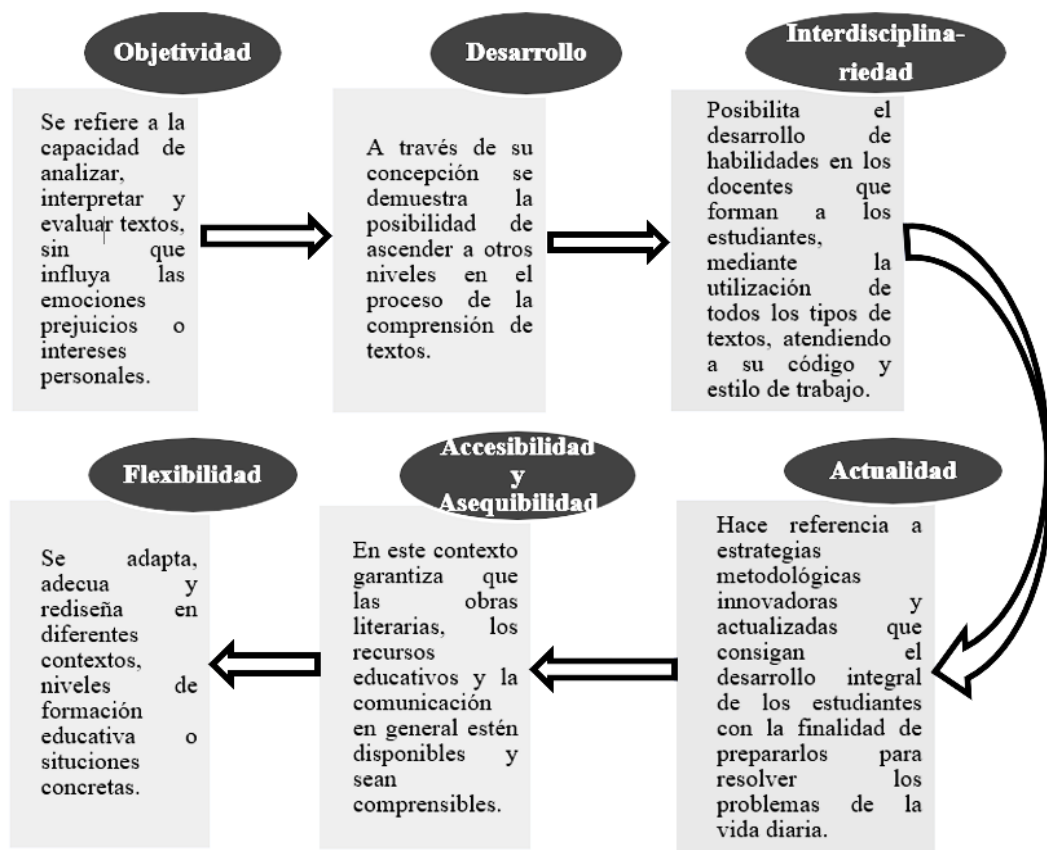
Objetividad

Se refiere a la capacidad de analizar, interpretar y evaluar textos, sin que influya las emociones prejuicios o intereses personales.

Desarrollo

A través de su concepción se demuestra la posibilidad de ascender a otros niveles en el proceso de la comprensión de textos.

Interdisciplinariedad

Posibilita el desarrollo de habilidades en los docentes que forman a los estudiantes, mediante la utilización de todos los tipos de textos, atendiendo a su código y estilo de trabajo.

Flexibilidad

Se adapta, adecua y rediseña en diferentes contextos, niveles de formación educativa o situciones concretas.

Accesibilidad y Asequibilidad

En este contexto garantiza que las obras literarias, los recursos educativos y la comunicación en general estén disponibles y sean comprensibles.

Actualidad

Hace referencia a estrategias metodológicas innovadoras y actualizadas que consigan el desarrollo integral de los estudiantes con la finalidad de prepararlos para resolver los problemas de la vida diaria.